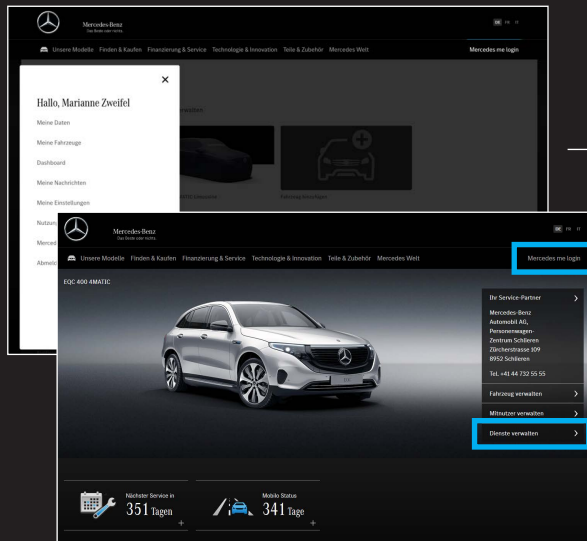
Mercedes-Benz
Das Beste oder nichts.

DE FR IT

Unsere Modelle Finden & Kaufen Finanzierung & Service Technologie & Innovation Teile & Zubehör Mercedes Welt

Mercedes me login

×

Hallo, Marianne Zweifel

Meine Daten

Meine Fahrzeuge

Dashboard

Meine Nachrichten

Meine Einstellungen

Nutzun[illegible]

Merced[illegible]

Abmeld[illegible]

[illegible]nzufügen

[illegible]MATIC bearbeiten

Fahrzeug hinzufügen

Mercedes-Benz
Das Beste oder nichts.

DE FR IT

Unsere Modelle Finden & Kaufen Finanzierung & Service Technologie & Innovation Teile & Zubehör Mercedes Welt

Mercedes me login

EQC 400 4MATIC

Ihr Service-Partner

Mercedes-Benz Automobil AG, Personenwagen-Zentrum Schlieren Zürcherstrasse 109 8952 Schlieren

Tel. +41 44 732 55 55

Fahrzeug verwalten

Mitnutzer verwalten

Dienste verwalten

Nächster Service in
351 Tagen

Mobilo Status
341 Tage